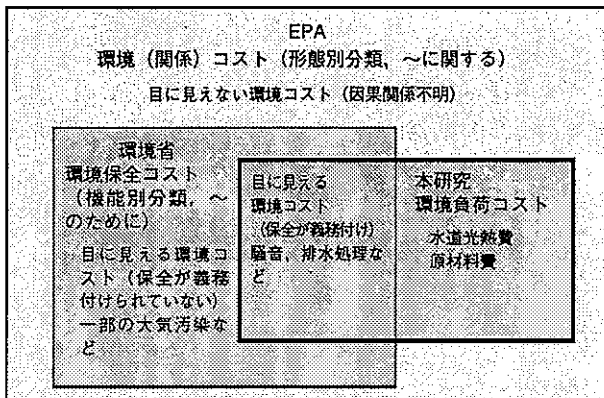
EPA
環境（関係）コスト（形態別分類、～に関する）
目に見えない環境コスト（因果関係不明）

環境省
環境保全コスト（機能別分類、～のために）

目に見える環境コスト（保全が義務付けられていない）一部の大気汚染など

目に見える環境コスト（保全が義務付け）騒音、排水処理など

本研究
環境負荷コスト
水道光熱費
原材料費